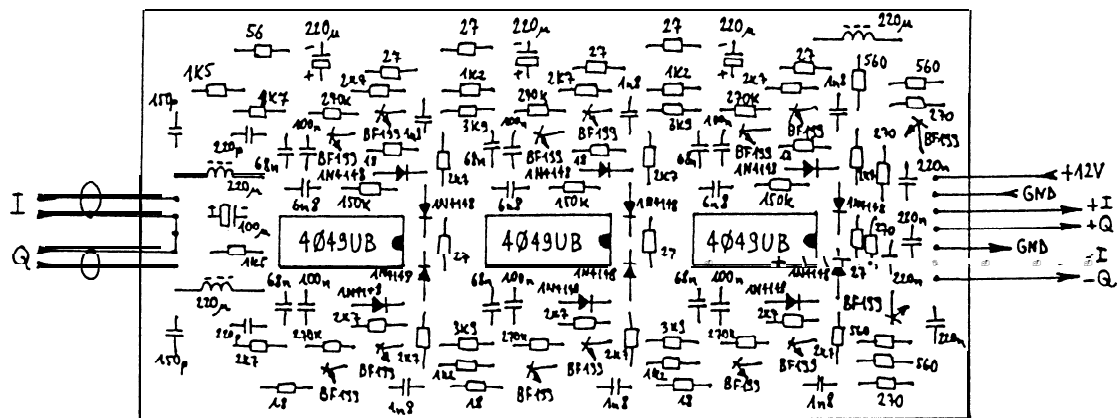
56
220μ
27
220μ
27
220μ
220μ
1K5
27
27
27
1560
560
150p
2K7
1K2
2K7
1n8
1K2
2K7
1n8
4K7
270K
270K
270K
270
100n
BF199
3K9
100n
BF199
3K9
100n
BF199
BF199
220p
BF199
68n
68n
68n
270
220n
+12V
220μ
18
1N4148
18
1N4148
18
1N4148
2K7
2K7
2K7
GND
+I
6n8
150K
6n8
150K
6n8
150K
+Q
1N4148
1N4148
1N4148
100μ
220n
270
4049UB
4049UB
4049UB
27
27
GND
1K5
27
-I
220μ
68n
100n
68n
100n
68n
100n
220n
-Q
1N4148
1N4148
1N4148
1N4148
1N4148
1N4148
2K7
2K7
2K7
BF199
220p
3K9
3K9
560
270K
270K
270K
150p
2K7
2K7
2K7
2K7
220n
BF199
1K2
BF199
1K2
BF199
BF199
560
18
18
1n8
BF199
1n8
18
1n8
270